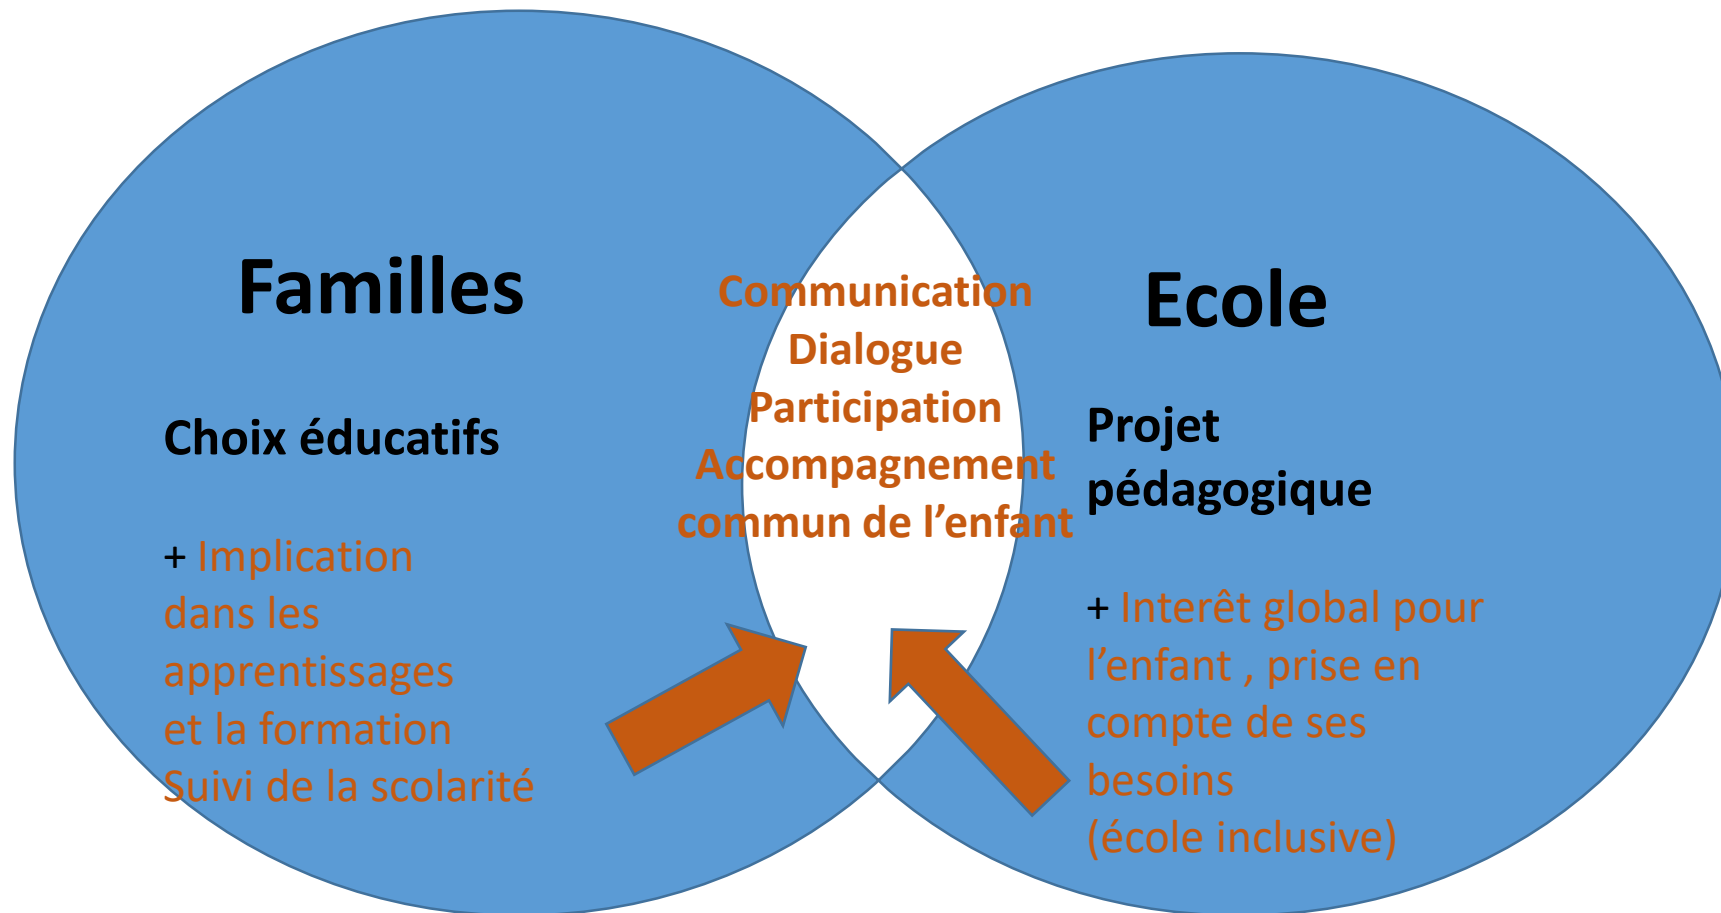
Familles

Choix éducatifs

+ Implication dans les apprentissages et la formation
Suivi de la scolarité

Communication
Dialogue
Participation
Accompagnement commun de l'enfant

Ecole

Projet pédagogique

+ Interêt global pour l'enfant , prise en compte de ses besoins
(école inclusive)